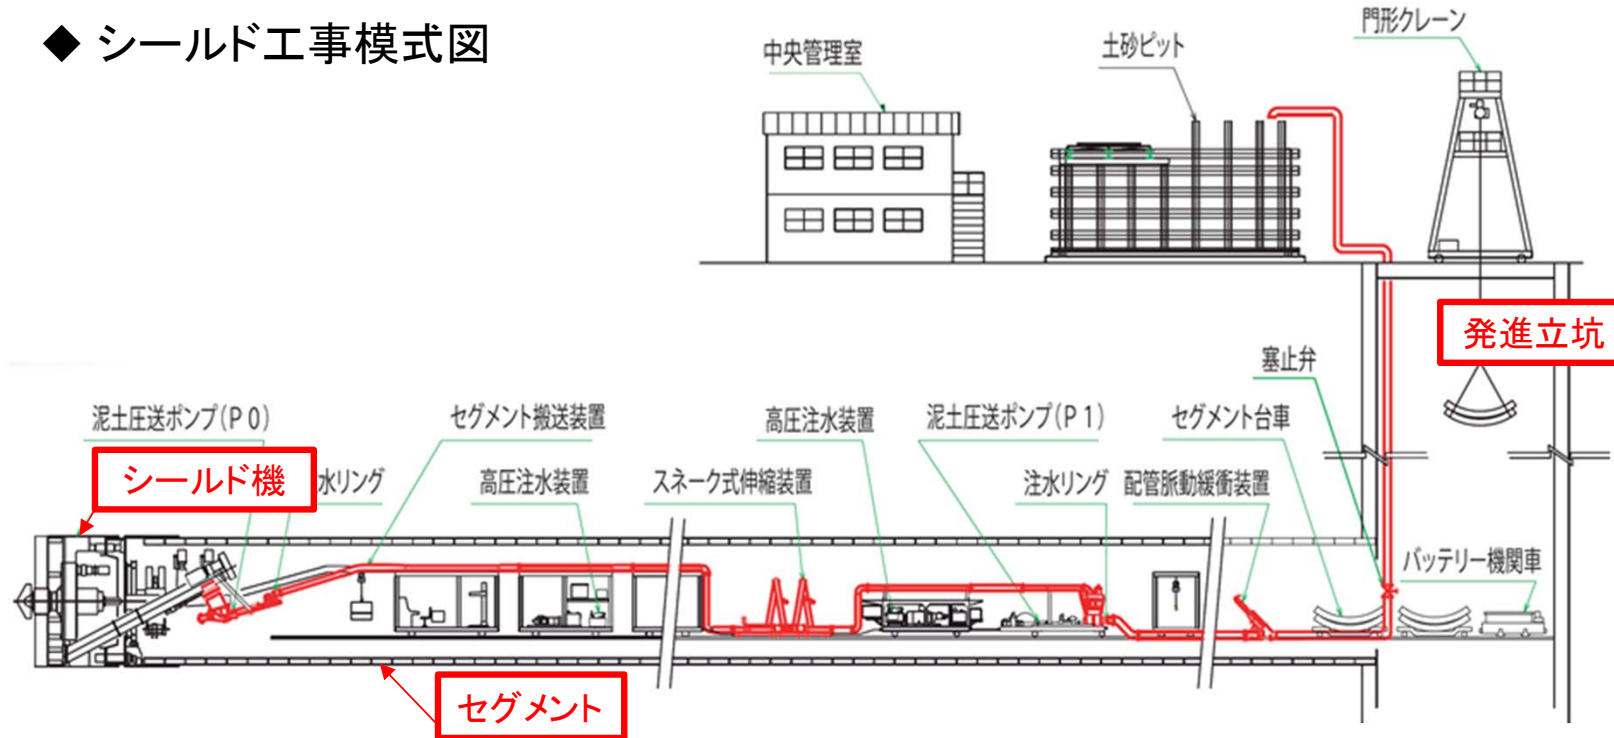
◆ シールド工事模式図

中央管理室

土砂ピット

門形クレーン

発進立坑

塞止弁

泥土圧送ポンプ(P 0)

シールド機

水リング

セグメント搬送装置

高圧注水装置

高圧注水装置

スネーク式伸縮装置

泥土圧送ポンプ(P 1)

注水リング

配管脈動緩衝装置

セグメント台車

バッテリー機関車

セグメント